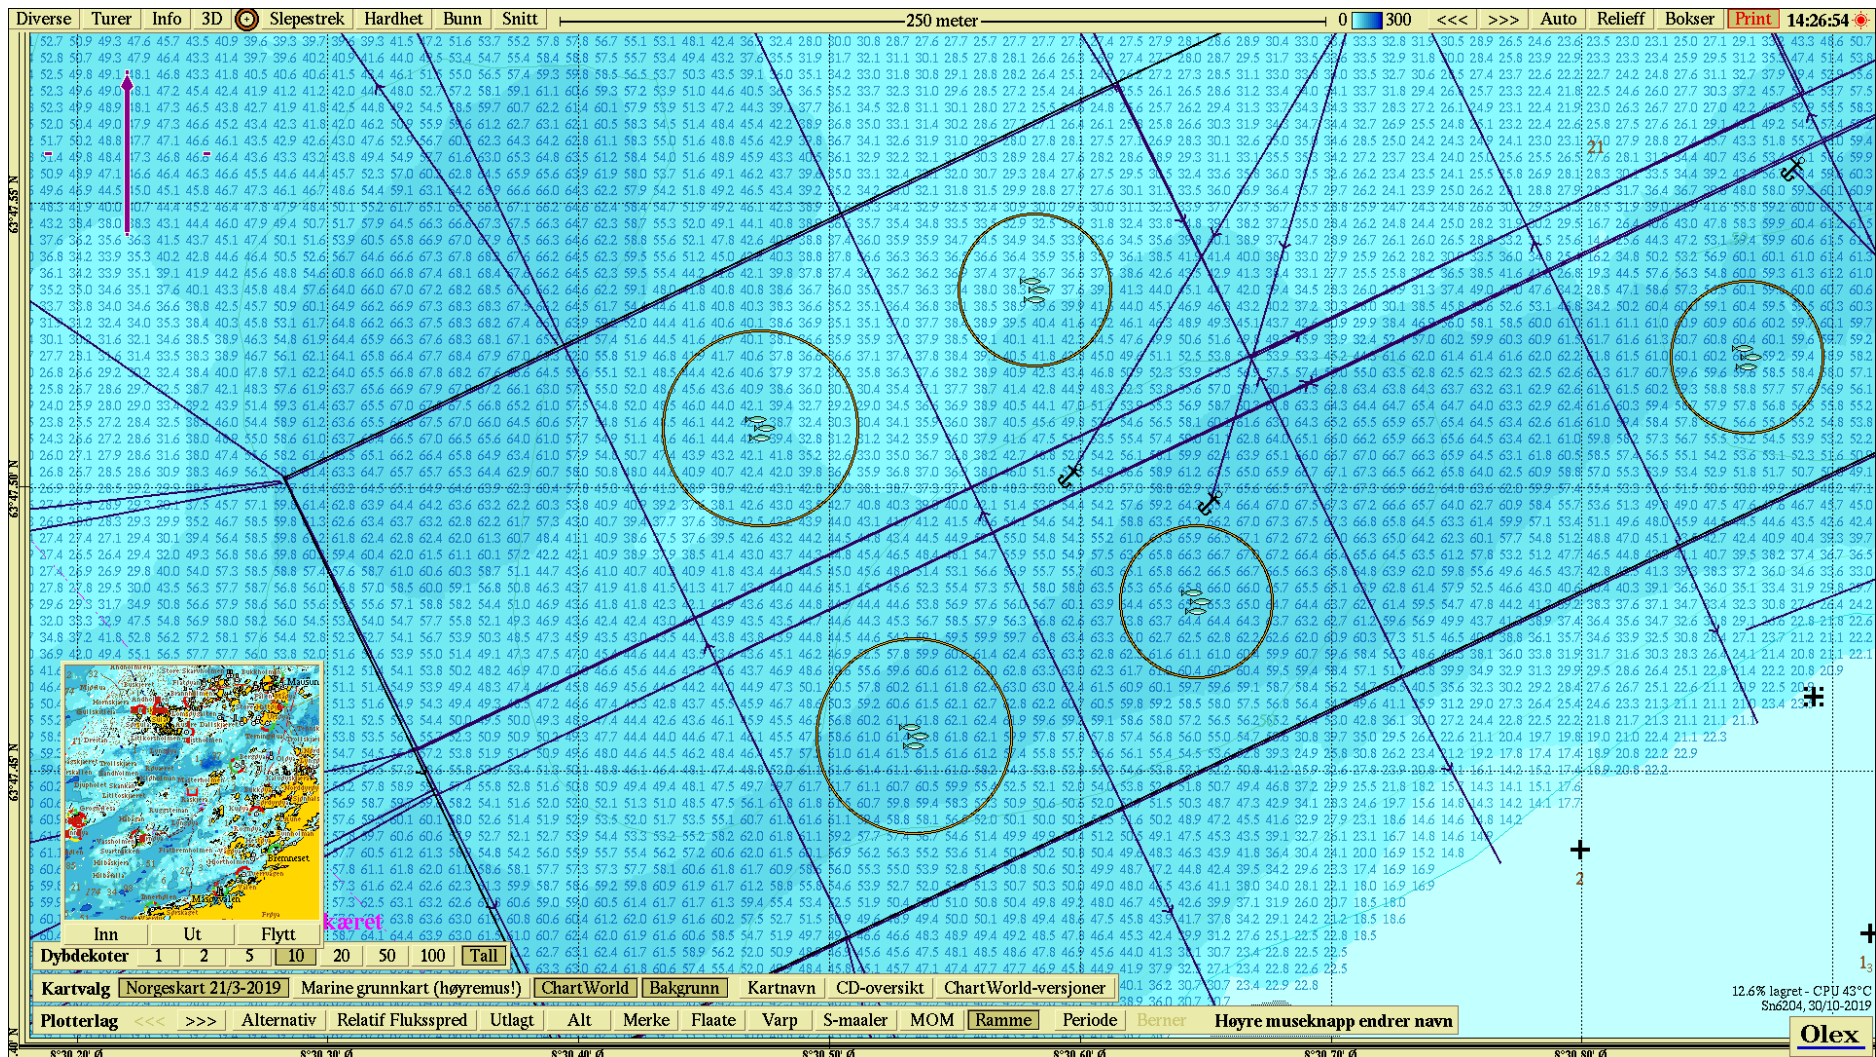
Diverse Turer Info 3D Slepestrek Hardhet Bunn Snitt 250 meter 0 300 <<< >>> Auto Relieff Bokser Print 14:26:54

63°47.55' N
63°47.50' N
63°47.45' N

21
2
1

kæret

Inn Ut Flytt
Dybdekoter 1 2 5 10 20 50 100 Tall
Kartvalg Norgeskart 21/3-2019 Marine grunnkart (høyremus!) ChartWorld Bakgrunn Kartnavn CD-oversikt ChartWorld-versjoner
Plotterlag <<< >>> Alternativ Relatif Flukspred Utlagt Alt Merke Flaate Varp S-maaler MOM Ramme Periode Berner Høyre museknapp endrer navn

12.6% lagret - CPU 43°C
Sn6204, 30/10-2019

Olex

8°30.20' Ø 8°30.30' Ø 8°30.40' Ø 8°30.50' Ø 8°30.60' Ø 8°30.70' Ø 8°30.80' Ø